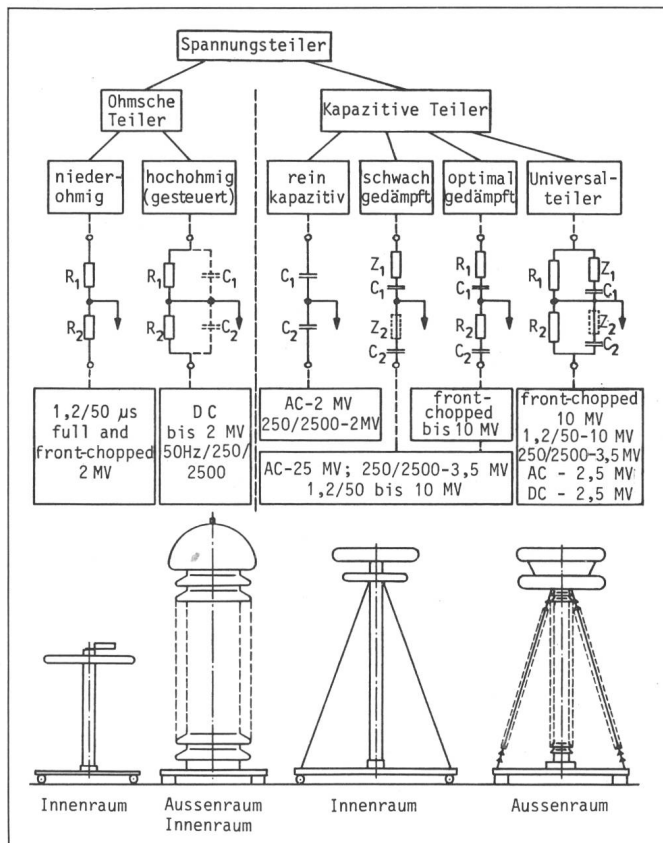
Spannungsteiler

Ohmsche Teiler

Kapazitive Teiler

nieder-ohmig

hochohmig (gesteuert)

rein kapazitiv

schwach gedämpft

optimal gedämpft

Universal-teiler

$R_1$ $R_2$

$R_1$ $R_2$ $C_1$ $C_2$

$C_1$ $C_2$

$Z_1$ $C_1$ $Z_2$ $C_2$

$R_1$ $C_1$ $R_2$ $C_2$

$R_1$ $R_2$ $Z_1$ $C_1$ $Z_2$ $C_2$

1,2/50 µs full and front-chopped 2 MV

D C bis 2 MV 50Hz/250/2500

AC-2 MV 250/2500-2MV

front-chopped bis 10 MV

front-chopped 10 MV 1,2/50-10 MV 250/2500-3,5 MV AC - 2,5 MV DC - 2,5 MV

AC-25 MV; 250/2500-3,5 MV 1,2/50 bis 10 MV

Innenraum

Aussenraum Innenraum

Innenraum

Aussenraum